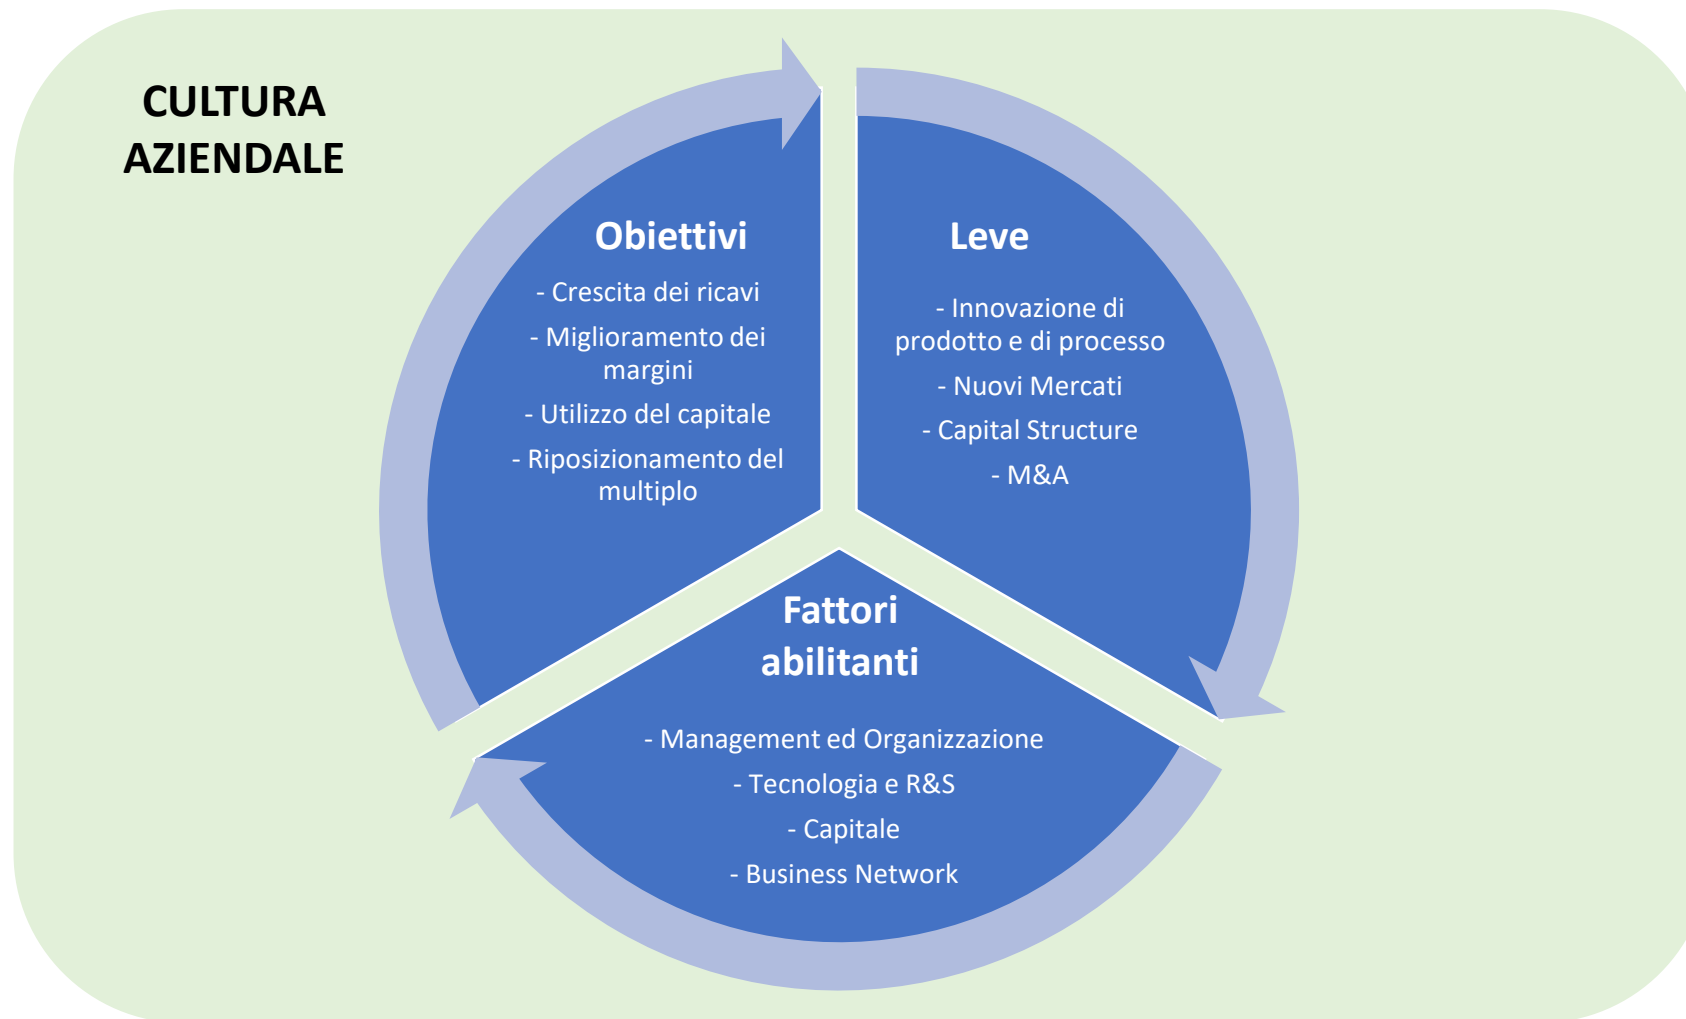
CULTURA AZIENDALE

Obiettivi

- Crescita dei ricavi

- Miglioramento dei margini

- Utilizzo del capitale

- Riposizionamento del multiplo

Leve

- Innovazione di prodotto e di processo

- Nuovi Mercati

- Capital Structure

- M&A

Fattori abilitanti

- Management ed Organizzazione

- Tecnologia e R&S

- Capitale

- Business Network